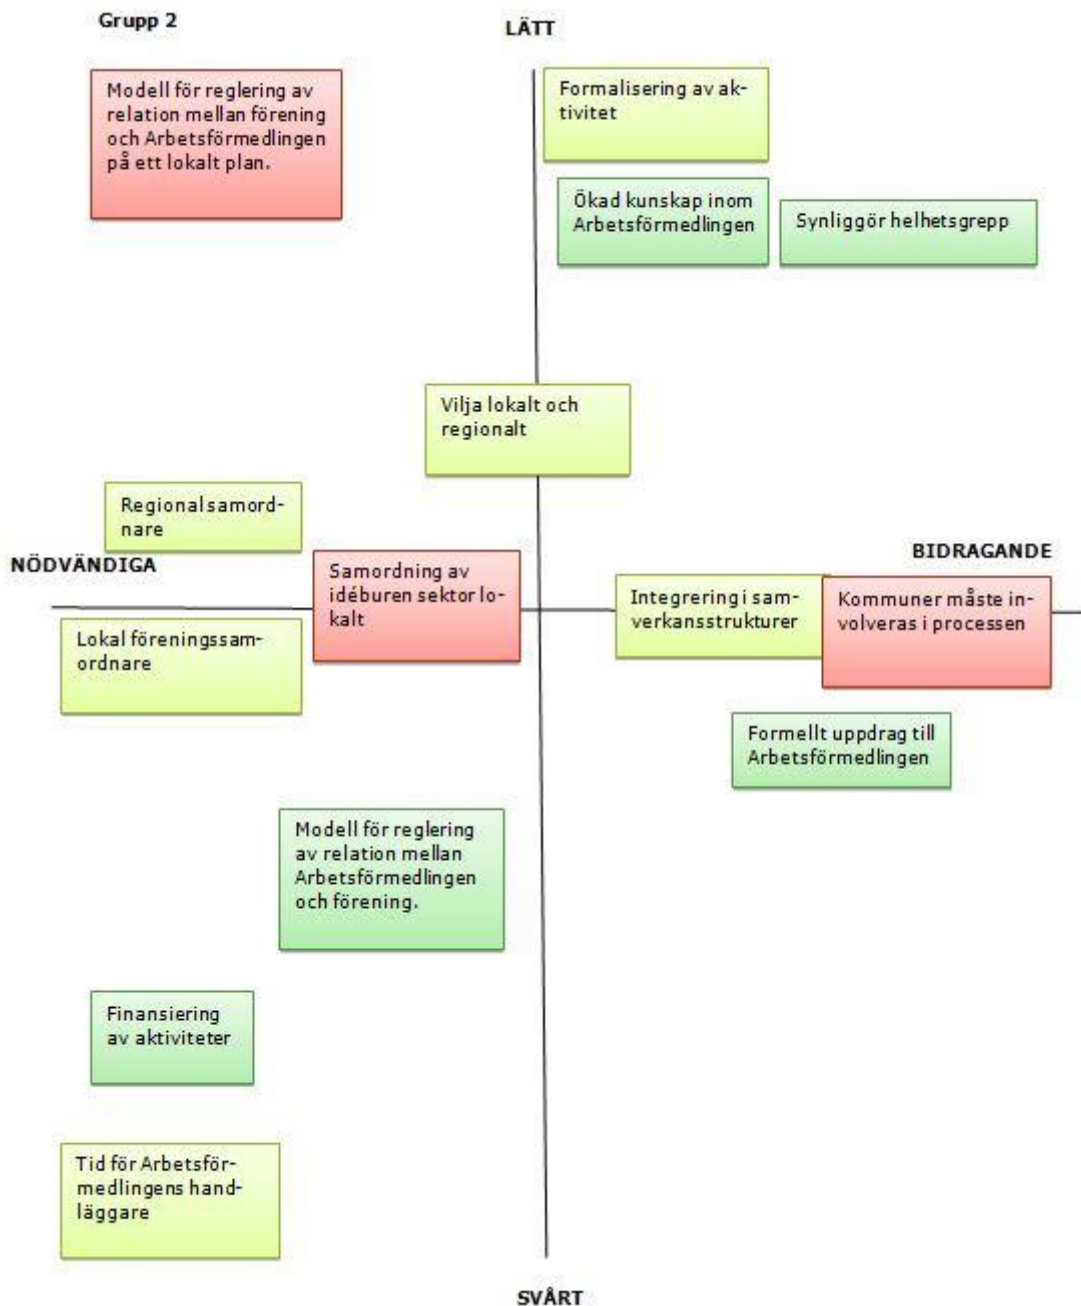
Grupp 2

LÄTT

Modell för reglering av relation mellan förening och Arbetsförmedlingen på ett lokalt plan.

Formalisering av aktivitet

Ökad kunskap inom Arbetsförmedlingen

Synliggör helhetsgrepp

Vilja lokalt och regionalt

Regionalsamordnare

NÖDVÄNDIGA

BIDRAGANDE

Samordning av idéburen sektor lokalt

Integrering i samverkansstrukturer

Kommuner måste involveras i processen

Lokal föreningssamordnare

Formellt uppdrag till Arbetsförmedlingen

Modell för reglering av relation mellan Arbetsförmedlingen och förening.

Finansiering av aktiviteter

Tid för Arbetsförmedlingens handläggare

SVÅRT